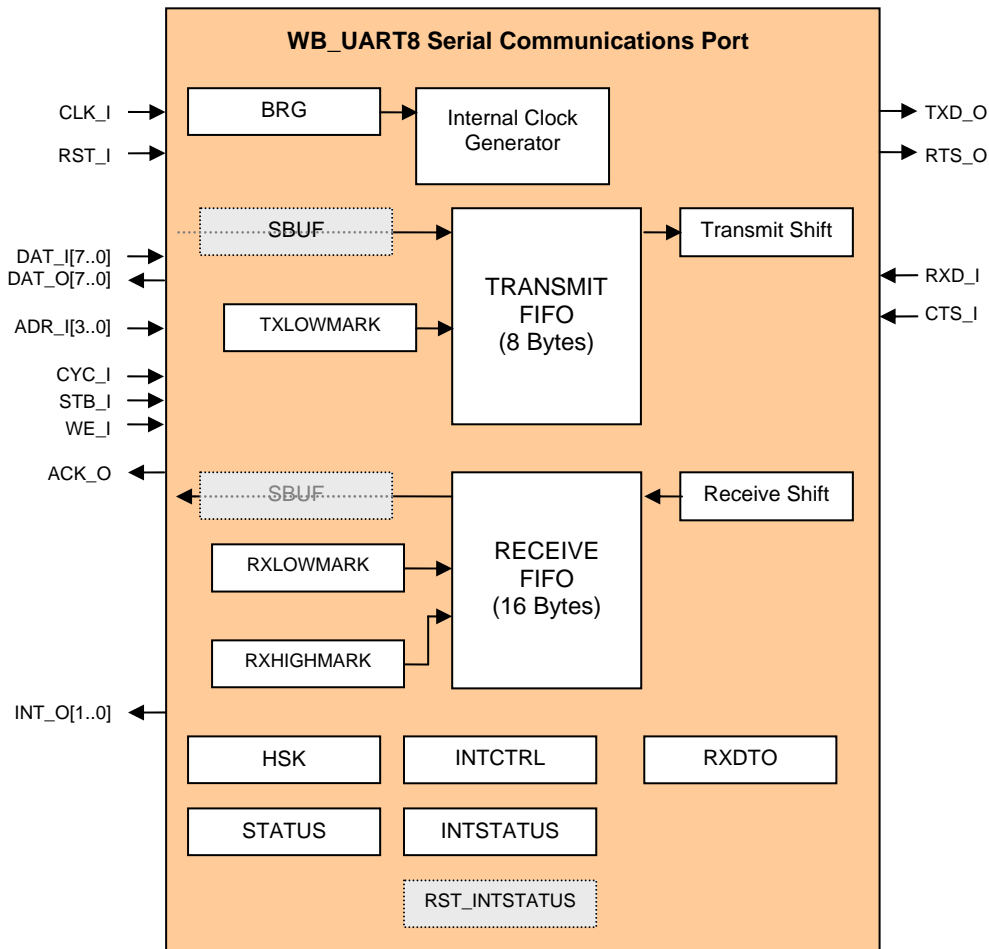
WB_UART8 Serial Communications Port

CLK_I
RST_I
BRG
Internal Clock Generator
TXD_O
RTS_O

SBUF
TRANSMIT FIFO (8 Bytes)
Transmit Shift
DAT_I[7..0]
DAT_O[7..0]
RXD_I
CTS_I
ADR_I[3..0]
TXLOWMARK
CYC_I
STB_I
WE_I

ACK_O
SBUF
RECEIVE FIFO (16 Bytes)
Receive Shift
RXLOWMARK
RXHIGHMARK

INT_O[1..0]
HSK
INTCTRL
RXDTO
STATUS
INTSTATUS
RST_INTSTATUS